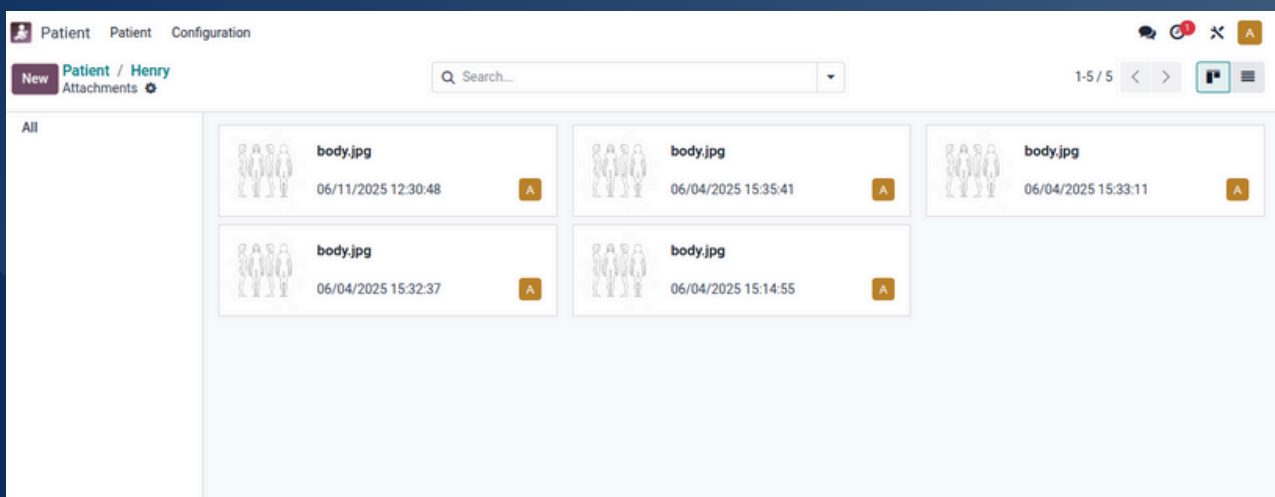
Patient Patient Configuration

1 A

New Patient / Henry
Attachments

Search...

1-5 / 5

All

body.jpg
06/11/2025 12:30:48 A

body.jpg
06/04/2025 15:35:41 A

body.jpg
06/04/2025 15:33:11 A

body.jpg
06/04/2025 15:32:37 A

body.jpg
06/04/2025 15:14:55 A